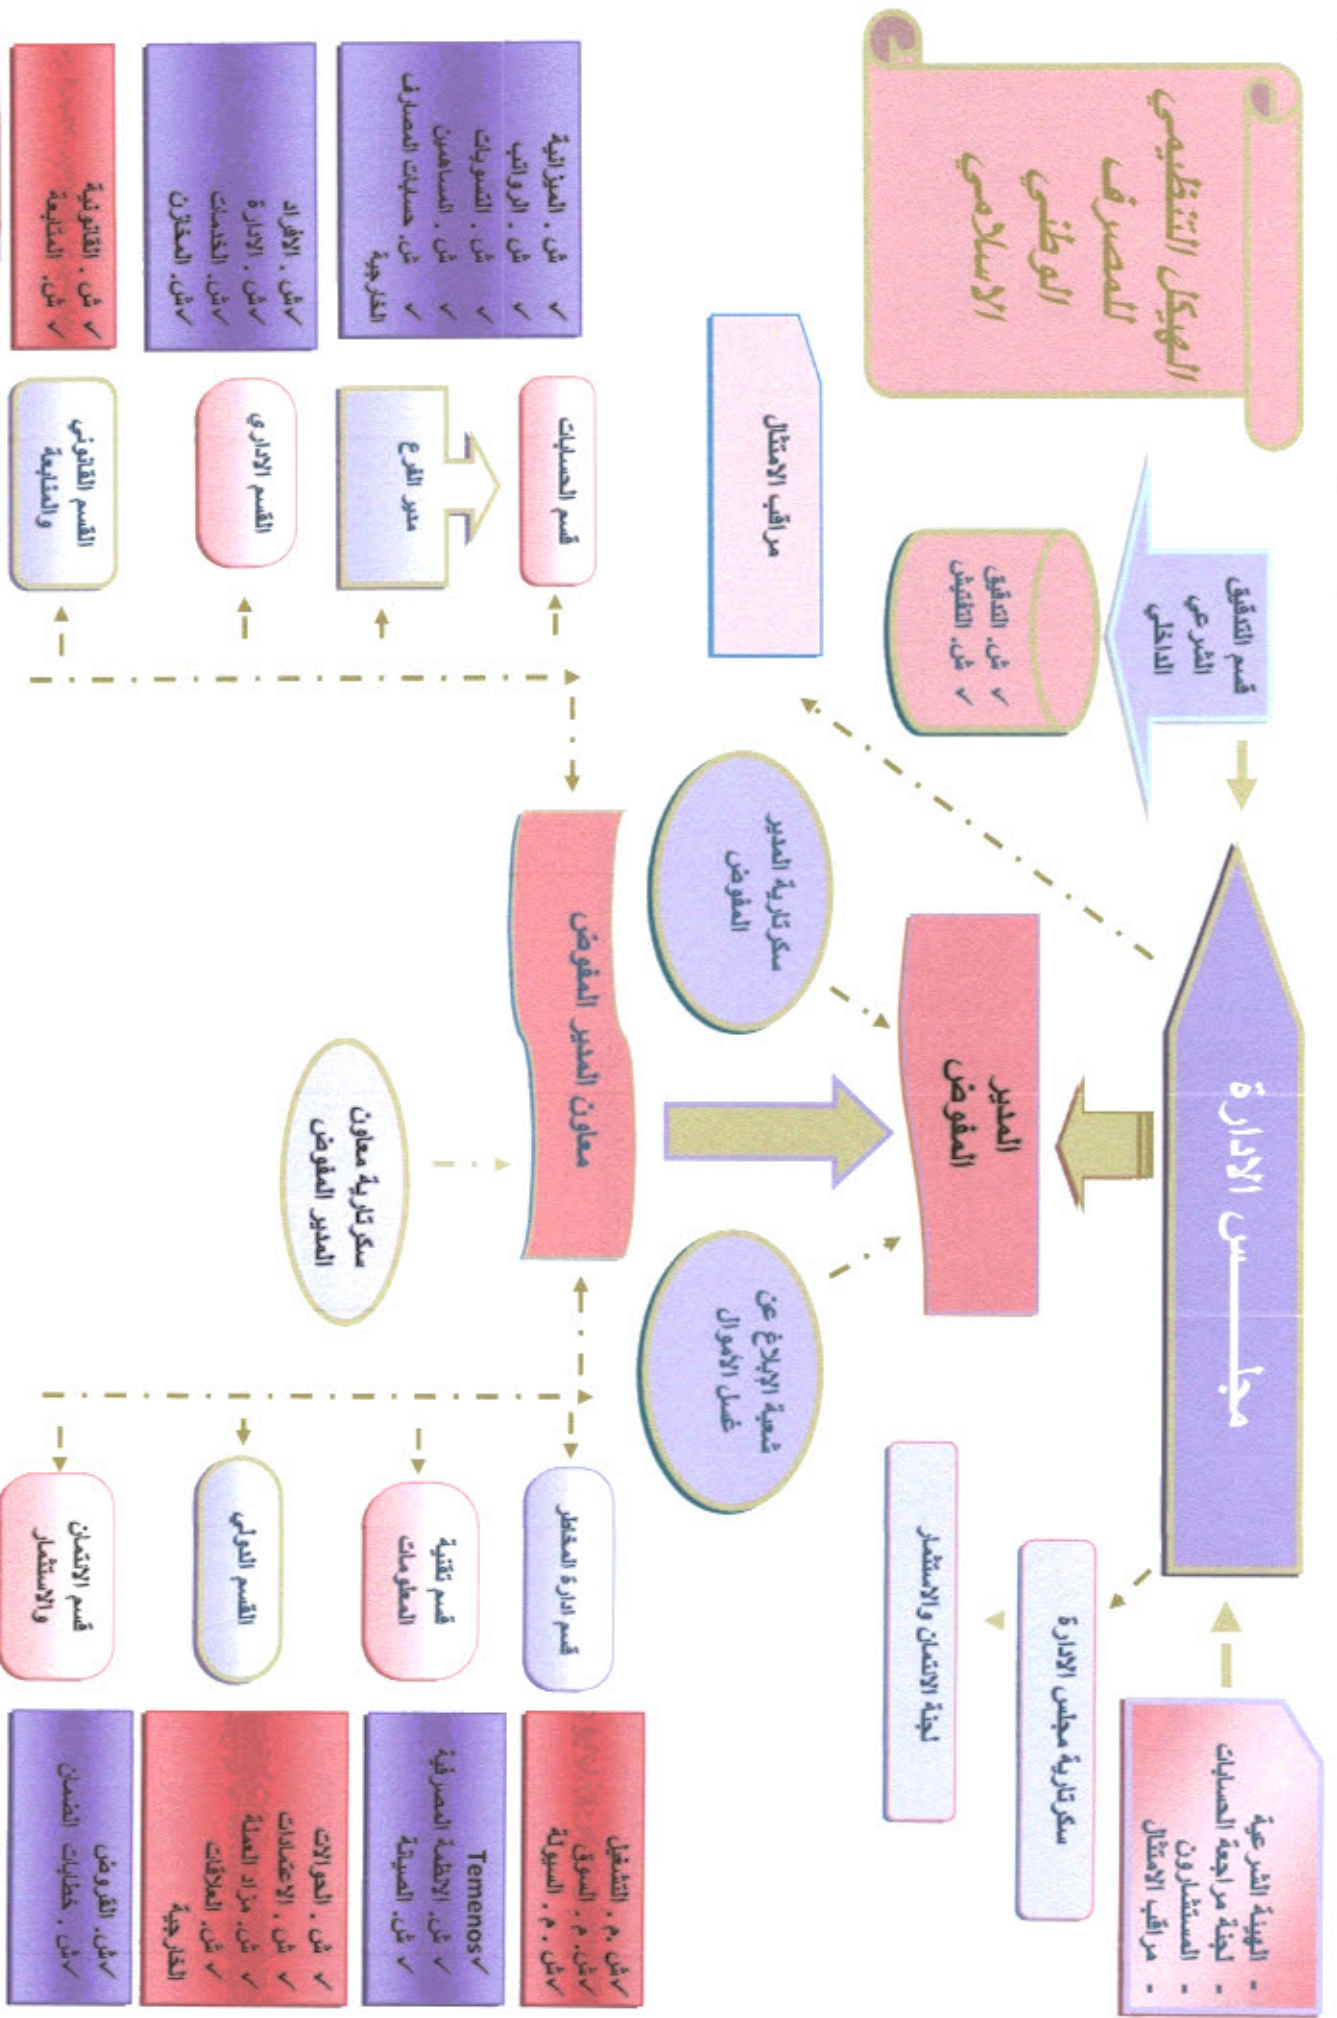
الهيكل التنظيمي للمصرف الوطني الاسلامي

مجـــــلس الادارة

- الهيئة الشرعية
- لجنة مراجعة الحسابات
- المستشارون
- مراقب الامتثال

سكرتارية مجلس الادارة

لجنة الائتمان والاستثمار

قسم التدقيق الشرعي الداخلي

✓ ش. التدقيق
✓ ش. التفتيش

مراقب الامتثال

المدير المفوض

سكرتارية المدير المفوض

شعبة الابلاغ عن غسل الاموال

معاون المدير المفوض

سكرتارية معاون المدير المفوض

قسم الحسابات

✓ ش. الميزانية
✓ ش. الرواتب
✓ ش. التسويات
✓ ش. المساهمين
✓ ش. حسابات المصارف الخارجية

مدير الفرع

القسم الاداري

✓ش. الأفراد
✓ش. الادارة
✓ش. الخدمات
✓ش. المخازن

القسم القانوني والمتابعة

✓ ش. القانونية
✓ ش. المتابعة

قسم ادارة المخاطر

✓ش. م. التشغيل
✓ش. م. السوق
✓ش. م. السيولة

قسم تقنية المعلومات

✓Temenos
✓ ش. الانظمة المصرفية
✓ ش. الصيانة

القسم الدولي

✓ ش. الحوالات
✓ ش. الاعتمادات
✓ ش. مزاد العملة
✓ ش. العلاقات الخارجية

قسم الائتمان والاستثمار

✓ش. القروض
✓ش. خطابات الضمان